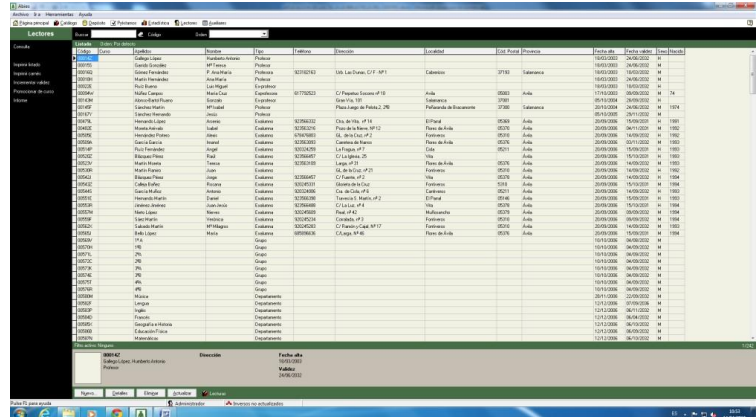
Abies

Archivo Ir a Herramientas Ayuda

Página principal Catálogo Depósito Préstamos Estadística Lectores Auxiliares

Lectores

Buscar Código Orden

Consulta

Imprimir listado

Imprimir carnets

Incrementar validez

Promocionar de curso

Informe

Listado Orden: Por defecto

| Código | Curso | Apellidos | Nombre | Tipo | Teléfono | Dirección | Localidad | Cod. Postal | Provincia | Fecha alta | Fecha validez | Sexo | Nacido |
|---|---|---|---|---|---|---|---|---|---|---|---|---|---|
| 000142 | | Gallego López | Humberto Antonio | Profesor | | | | | | 18/03/2003 | 24/06/2022 | H | |
| 000155 | | Garrido González | Mª Teresa | Profesor | | | | | | 18/03/2003 | 24/06/2022 | M | |
| 000160 | | Gómez Fernández | P. Ana María | Profesor | 923150263 | Urb. Las Dunas, C/ F - Nº 1 | Cabrerizos | 37193 | Salamanca | 18/03/2003 | 18/03/2022 | M | |
| 000184 | | Martín Hernández | Ana María | Profesor | | | | | | 18/03/2003 | 18/03/2022 | M | |
| 000238 | | Ruiz Bueno | Luis Miguel | Ex-profesor | | | | | | 18/03/2003 | 18/03/2022 | H | |
| | | Núñez Campos | María Cruz | Ex-profesor | 677792523 | C/ Perpetuo Socorro nº 10 | Ávila | 05003 | Ávila | 17/10/2003 | 28/09/2022 | M | 74 |
| | | Alonso Barrio Rivero | Gonzalo | Ex-profesor | | Gran Vía, 101 | Salamanca | 37001 | | 05/10/2004 | 28/09/2022 | H | |
| | | Sánchez Martín | Mª Isabel | Profesor | | Plaza Juego de Pelota 2, 2ºB | Peñaranda de Bracamonte | 37300 | Salamanca | 20/10/2004 | 28/09/2022 | M | 1974 |
| | | Sánchez Hernando | Jesús | Profesor | | | | | | 05/10/2005 | 29/11/2022 | H | |
| | | Hernando López | Arsenio | Exalumno | 923566332 | Ctra. de Vila, nº 14 | El Parral | 05369 | Ávila | 20/09/2006 | 15/09/2022 | H | 1991 |
| | | Morete Armas | Isabel | Exalumno | 923563216 | Paseo de la Reina, Nº 12 | Flores de Ávila | 05370 | Ávila | 20/09/2006 | 04/11/2021 | M | 1992 |
| | | Hernández Porteo | Aimen | Exalumno | 676476803 | GL. de la Cruz, nº 2 | Fontiveros | 05310 | Ávila | 20/09/2006 | 14/09/2022 | H | 1992 |
| | | García García | Anand | Exalumno | 923563893 | Carretera de Rivera | Flores de Ávila | 05370 | Ávila | 20/09/2006 | 02/11/2022 | H | 1993 |
| | | Ruiz Fernández | Ángel | Exalumno | 920324259 | C/ Fragua, nº 7 | Cisla | 05211 | Ávila | 20/09/2006 | 15/09/2022 | H | 1993 |
| | | Blázquez Pérez | Raúl | Exalumno | 923566457 | C/ La Iglesia, 25 | Vita | | Ávila | 20/09/2006 | 15/10/2021 | H | 1993 |
| | | Martín Romero | Teresa | Exalumno | 923563169 | Larga, nº 31 | Flores de Ávila | 05370 | Ávila | 20/09/2006 | 14/09/2022 | M | 1993 |
| | | Martín Romero | Juan | Exalumno | | GL. de la Cruz, nº 21 | Fontiveros | 05310 | Ávila | 20/09/2006 | 14/09/2022 | H | 1992 |
| | | Blázquez Pérez | Jorge | Exalumno | 923566457 | C/ Fuente, nº 2 | Vita | 05370 | Ávila | 20/09/2006 | 14/09/2022 | H | 1994 |
| | | Calleja Ibáñez | Rosana | Exalumno | 920245331 | Glorieta de la Cruz | Fontiveros | 5310 | Ávila | 20/09/2006 | 15/10/2021 | M | 1994 |
| | | García Muñoz | Antonio | Exalumno | 923324486 | Cra. de Cisla, nº 6 | Cantiveros | 05211 | Ávila | 20/09/2006 | 14/09/2022 | H | 1993 |
| | | Hernando Martín | Daniel | Exalumno | 923566398 | Travesía S. Martín, nº 2 | El Parral | 05146 | Ávila | 20/09/2006 | 15/09/2021 | H | 1993 |
| | | Jiménez Jiménez | Juan Jesús | Exalumno | 923566480 | C/ La Luz, nº 4 | Vita | 05370 | Ávila | 20/09/2006 | 15/10/2021 | H | 1994 |
| | | Nieto López | Marcos | Exalumno | 920245669 | Real, nº 42 | Muñosancho | 05379 | Ávila | 20/09/2006 | 15/10/2021 | H | 1994 |
| | | Sáez Martín | Verónica | Exalumno | 920245234 | Coronado, nº 3 | Fontiveros | 05310 | Ávila | 20/09/2006 | 08/09/2022 | M | 1994 |
| | | Salvado Martín | Mª Milagros | Exalumno | 920245283 | C/ Ramón y Cajal, Nº 17 | Fontiveros | 05310 | Ávila | 20/09/2006 | 14/09/2022 | M | 1993 |
| | | Bello López | María | Exalumno | 685696636 | C/Lago, Nº 46 | Flores de Ávila | 05370 | Ávila | 20/09/2006 | 15/09/2021 | M | 1994 |
| | | 1ºA | | Grupo | | | | | | 10/10/2006 | 06/09/2022 | H | |
| | | 1ºB | | Grupo | | | | | | 10/10/2006 | 06/09/2022 | H | |
| | | 2ºA | | Grupo | | | | | | 10/10/2006 | 06/09/2022 | H | |
| | | 2ºB | | Grupo | | | | | | 10/10/2006 | 06/09/2022 | H | |
| | | 3ºA | | Grupo | | | | | | 10/10/2006 | 06/09/2022 | H | |
| | | 3ºB | | Grupo | | | | | | 10/10/2006 | 06/09/2022 | H | |
| | | 4ºA | | Grupo | | | | | | 10/10/2006 | 06/09/2022 | H | |
| | | 4ºB | | Grupo | | | | | | 10/10/2006 | 06/09/2022 | H | |
| | | Música | | Departamento | | | | | | 20/11/2006 | 22/09/2022 | H | |
| | | Lengua | | Departamento | | | | | | 12/12/2006 | 07/09/2026 | H | |
| | | Inglés | | Departamento | | | | | | 12/12/2006 | 06/11/2022 | H | |
| | | Francés | | Departamento | | | | | | 12/12/2006 | 06/04/2022 | H | |
| | | Geografía e Historia | | Departamento | | | | | | 12/12/2006 | 06/09/2022 | H | |
| | | Educación Física | | Departamento | | | | | | 12/12/2006 | 06/09/2022 | H | |
| | | Matemáticas | | Departamento | | | | | | 12/12/2006 | 06/10/2022 | H | |

Filtro activo: Ninguno 1/242

000142
Gallego López, Humberto Antonio
Profesor

Dirección

Fecha alta
18/03/2003
Validez
24/06/2022

Nuevo... Detalles Eliminar Actualizar Lectores

Pulse F1 para ayuda Administrador Inversos no actualizados